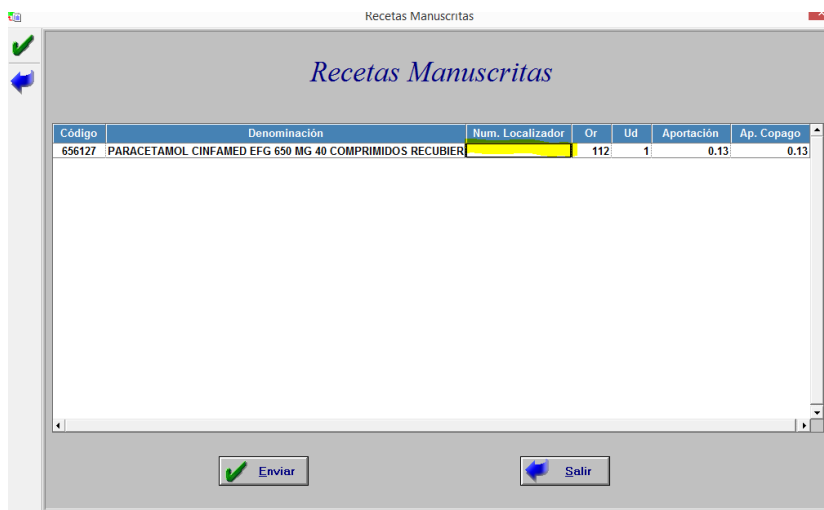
Recetas Manuscritas

Recetas Manuscritas

| Código | Denominación | Num. Localizador | Or | Ud | Aportación | Ap. Copago |
|---|---|---|---|---|---|---|
| 656127 | PARACETAMOL CINFAMED EFG 650 MG 40 COMPRIMIDOS RECUBIER | | 112 | 1 | 0.13 | 0.13 |

Enviar

Salir